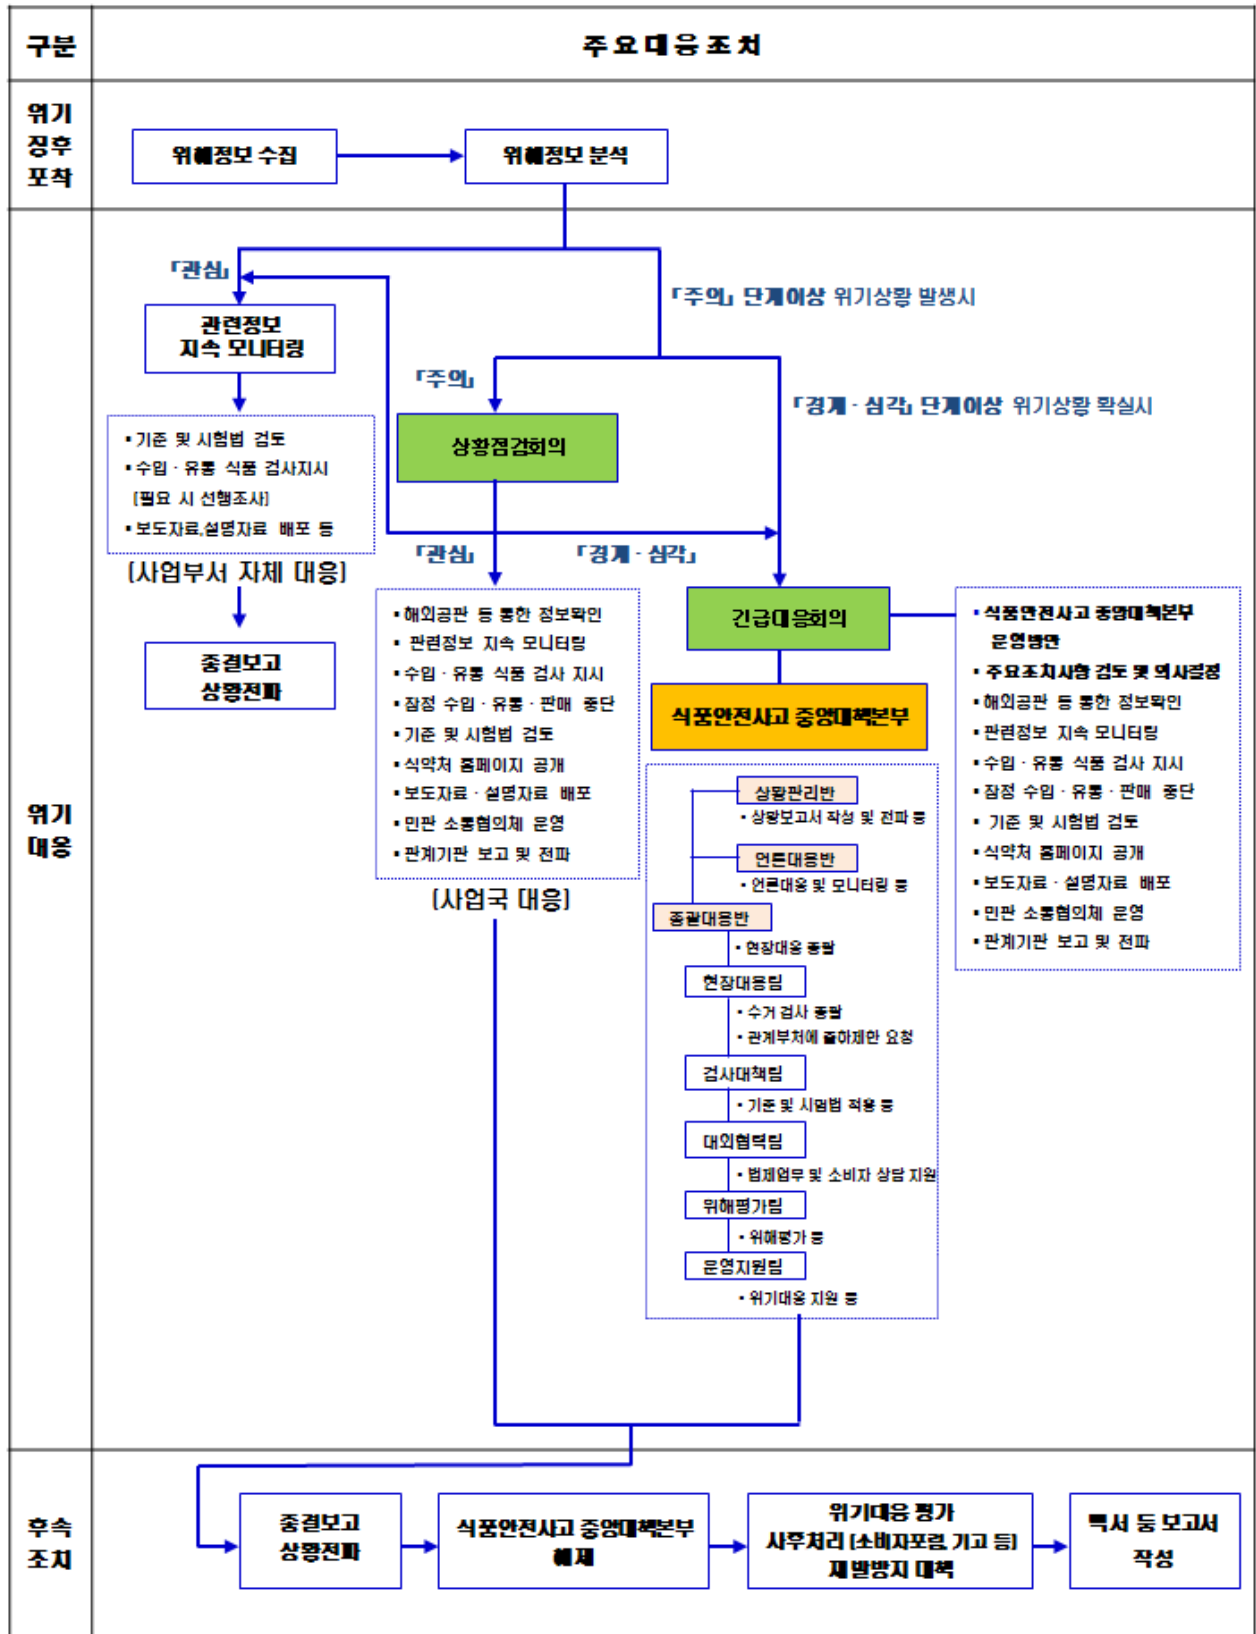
구분

주요대응조치

위기 징후 포착

위해정보 수집

위해정보 분석

위기 대응

「관심」

「주의」 단계이상 위기상황 발생시

관련정보 지속 모니터링

「주의」

「경계·심각」 단계이상 위기상황 확실시

• 기준 및 시험법 검토
• 수입·유통 식품 검사지시 (필요 시 선행조사)
• 보도자료,설명자료 배포 등

상황점검회의

[사업부서 자체 대응]

「관심」

「경계·심각」

종결보고 상황전파

• 해외공관 등 통한 정보확인
• 관련정보 지속 모니터링
• 수입·유통 식품 검사 지시
• 잠정 수입·유통·판매 중단
• 기준 및 시험법 검토
• 식약처 홈페이지 공개
• 보도자료·설명자료 배포
• 민관 소통협의체 운영
• 관계기관 보고 및 전파

[사업국 대응]

긴급대응회의

식품안전사고 중앙대책본부

• 식품안전사고 중앙대책본부 운영방안
• 주요조치사항 검토 및 의사결정
• 해외공관 등 통한 정보확인
• 관련정보 지속 모니터링
• 수입·유통 식품 검사 지시
• 잠정 수입·유통·판매 중단
• 기준 및 시험법 검토
• 식약처 홈페이지 공개
• 보도자료·설명자료 배포
• 민관 소통협의체 운영
• 관계기관 보고 및 전파

상황관리반
• 상황보고서 작성 및 전파 등

언론대응반
• 언론대응 및 모니터링 등

종괄대응반
• 현장대응 총괄

현장대응팀
• 수거 검사 총괄
• 관계부처에 출하제한 요청

검사대책팀
• 기준 및 시험법 적용 등

대외협력팀
• 법제업무 및 소비자 상담 지원

위해평가팀
• 위해평가 등

운영지원팀
• 위기대응 지원 등

후속 조치

종결보고 상황전파

식품안전사고 중앙대책본부 해제

위기대응 평가 사후처리 (소비자포럼, 기고 등) 재발방지 대책

백서 등 보고서 작성